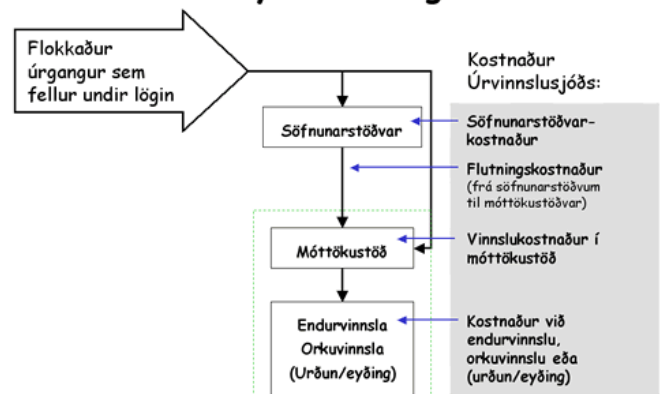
Flokkaður úrgangur sem fellur undir lögin

Kostnaður Úrvinnslusjóðs:

Söfnunarstöðvar

Söfnunarstöðvarkostnaður

Flutningskostnaður
(frá söfnunarstöðvum til móttökustöðvar)

Móttökustöð

Vinnslukostnaður í móttökustöð

Endurvinnsla
Orkuvinnsla
(Urðun/eyðing)

Kostnaður við endurvinnslu, orkuvinnslu eða (urðun/eyðing)